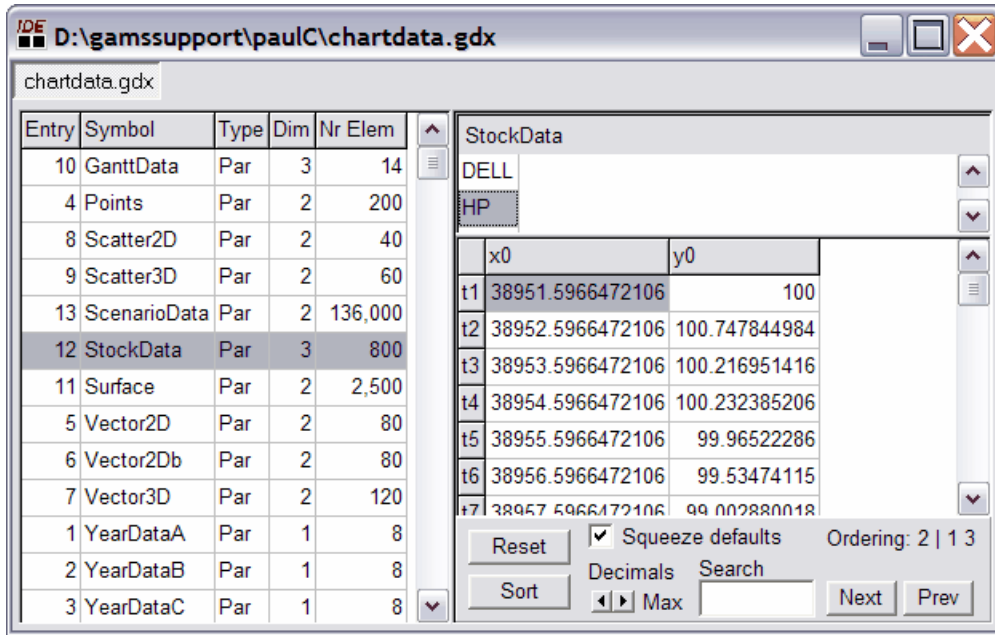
IDE D:\gamssupport\paulC\chartdata.gdx

chartdata.gdx

| Entry | Symbol | Type | Dim | Nr Elem |
|---|---|---|---|---|
| 10 | GanttData | Par | 3 | 14 |
| 4 | Points | Par | 2 | 200 |
| 8 | Scatter2D | Par | 2 | 40 |
| 9 | Scatter3D | Par | 2 | 60 |
| 13 | ScenarioData | Par | 2 | 136,000 |
| 12 | StockData | Par | 3 | 800 |
| 11 | Surface | Par | 2 | 2,500 |
| 5 | Vector2D | Par | 2 | 80 |
| 6 | Vector2Db | Par | 2 | 80 |
| 7 | Vector3D | Par | 2 | 120 |
| 1 | YearDataA | Par | 1 | 8 |
| 2 | YearDataB | Par | 1 | 8 |
| 3 | YearDataC | Par | 1 | 8 |

StockData

DELL
HP

| | x0 | y0 |
|---|---|---|
| t1 | 38951.5966472106 | 100 |
| t2 | 38952.5966472106 | 100.747844984 |
| t3 | 38953.5966472106 | 100.216951416 |
| t4 | 38954.5966472106 | 100.232385206 |
| t5 | 38955.5966472106 | 99.96522286 |
| t6 | 38956.5966472106 | 99.53474115 |
| t7 | 38957.5966472106 | 99.002880018 |

Reset
Squeeze defaults
Ordering: 2 | 1 3
Sort
Decimals
Search
Max
Next
Prev